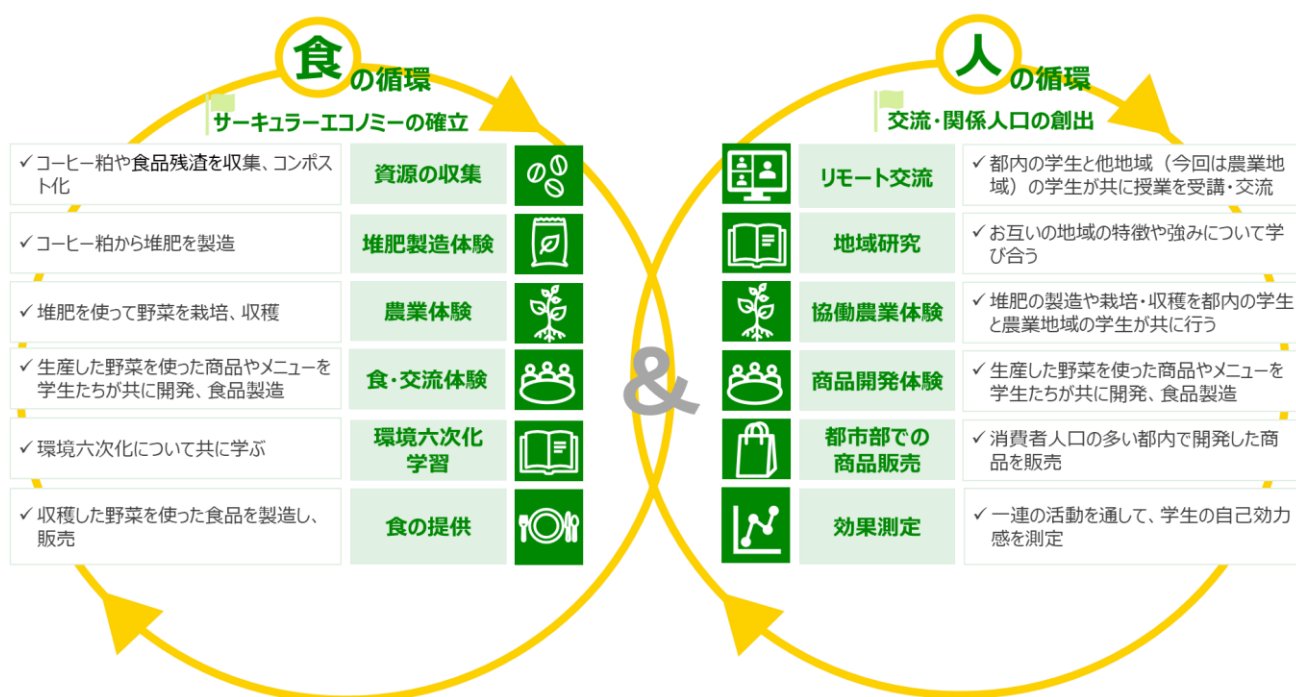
食の循環

サーキュラーエコノミーの確立

✓コーヒー粕や食品残渣を収集、コンポスト化

資源の収集

✓コーヒー粕から堆肥を製造

堆肥製造体験

✓堆肥を使って野菜を栽培、収穫

農業体験

✓生産した野菜を使った商品やメニューを学生たちが共に開発、食品製造

食・交流体験

✓環境六次化について共に学ぶ

環境六次化学習

✓収穫した野菜を使った食品を製造し、販売

食の提供

&

人の循環

交流・関係人口の創出

リモート交流

✓都内の学生と他地域（今回は農業地域）の学生が共に授業を受講・交流

地域研究

✓お互いの地域の特徴や強みについて学び合う

協働農業体験

✓堆肥の製造や栽培・収穫を都内の学生と農業地域の学生が共に行う

商品開発体験

✓生産した野菜を使った商品やメニューを学生たちが共に開発、食品製造

都市部での商品販売

✓消費者人口の多い都内で開発した商品を販売

効果測定

✓一連の活動を通して、学生の自己効力感を測定